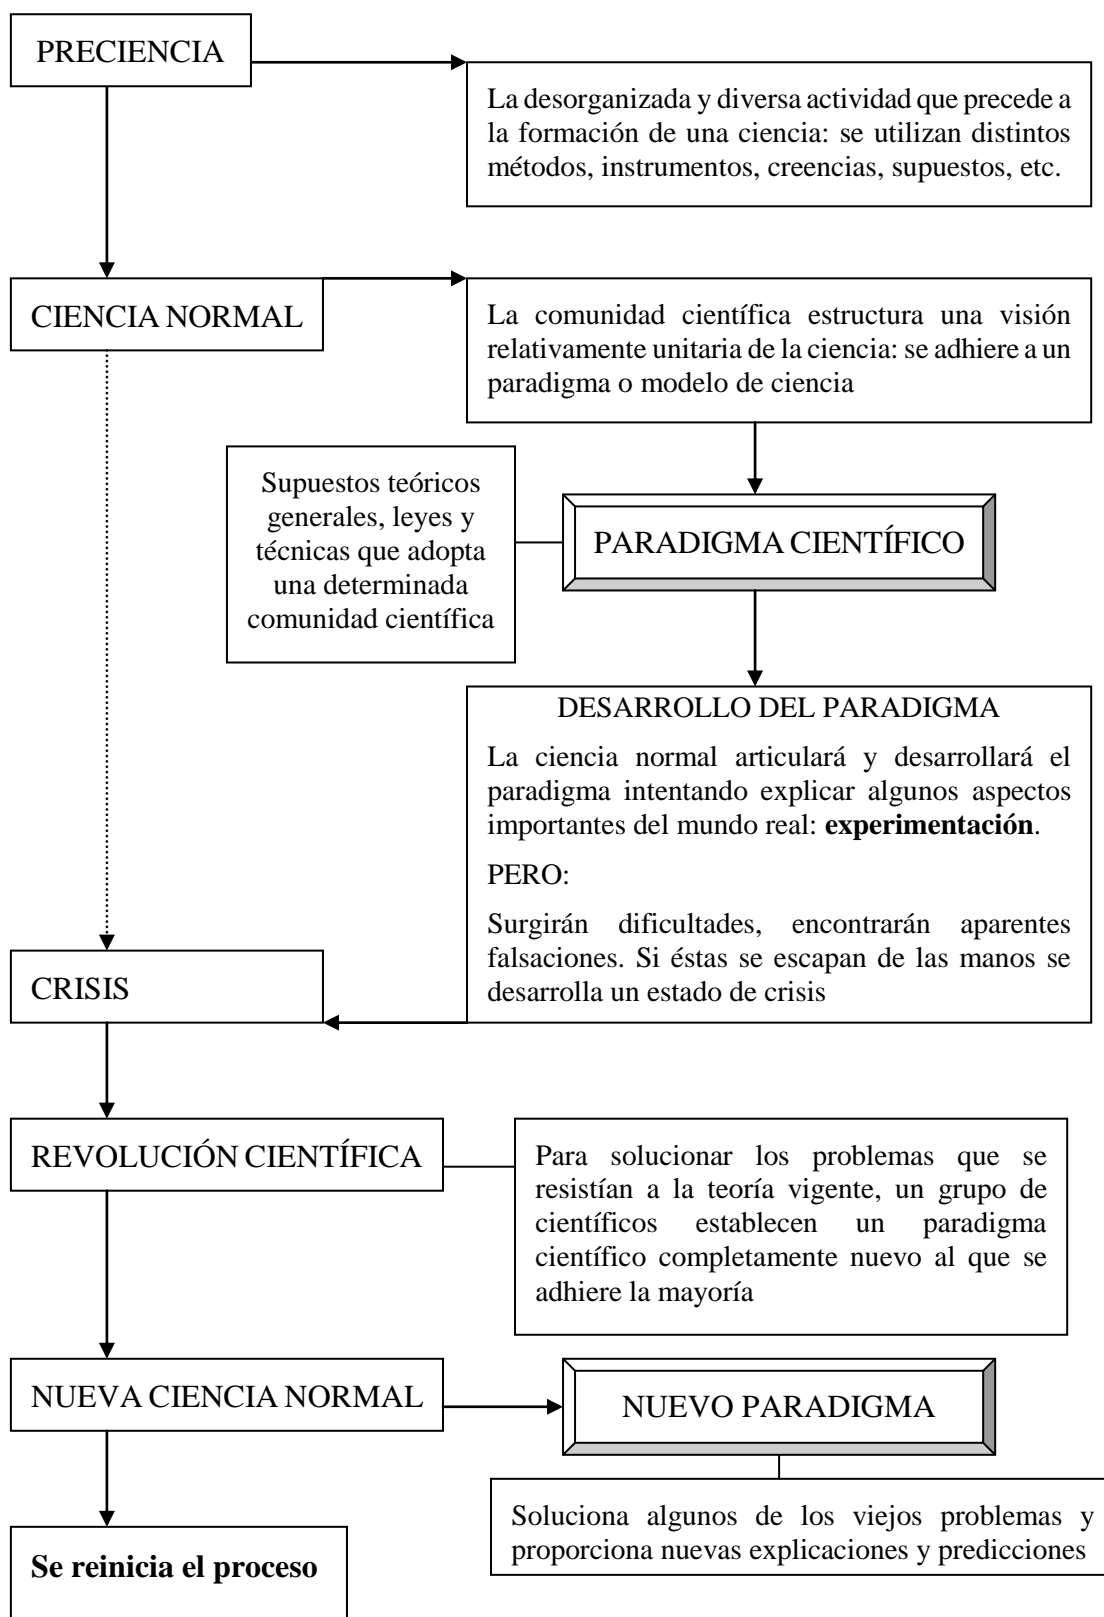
PRECIENCIA

La desorganizada y diversa actividad que precede a la formación de una ciencia: se utilizan distintos métodos, instrumentos, creencias, supuestos, etc.

CIENCIA NORMAL

La comunidad científica estructura una visión relativamente unitaria de la ciencia: se adhiere a un paradigma o modelo de ciencia

Supuestos teóricos generales, leyes y técnicas que adopta una determinada comunidad científica

PARADIGMA CIENTÍFICO

DESARROLLO DEL PARADIGMA

La ciencia normal articulará y desarrollará el paradigma intentando explicar algunos aspectos importantes del mundo real: **experimentación**.

PERO:

Surgirán dificultades, encontrarán aparentes falsaciones. Si éstas se escapan de las manos se desarrolla un estado de crisis

CRISIS

REVOLUCIÓN CIENTÍFICA

Para solucionar los problemas que se resistían a la teoría vigente, un grupo de científicos establecen un paradigma científico completamente nuevo al que se adhiere la mayoría

NUEVA CIENCIA NORMAL

NUEVO PARADIGMA

Soluciona algunos de los viejos problemas y proporciona nuevas explicaciones y predicciones

**Se reinicia el proceso**